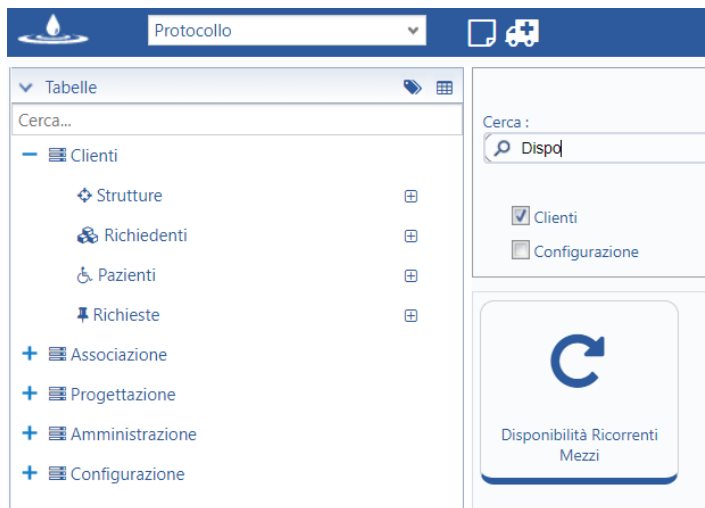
Protocollo

Tabelle

Cerca...

Clienti

Strutture

Richiedenti

Pazienti

Richieste

Associazione

Progettazione

Amministrazione

Configurazione

Cerca :

Dispo

Clienti

Configurazione

Disponibilità Ricorrenti Mezzi